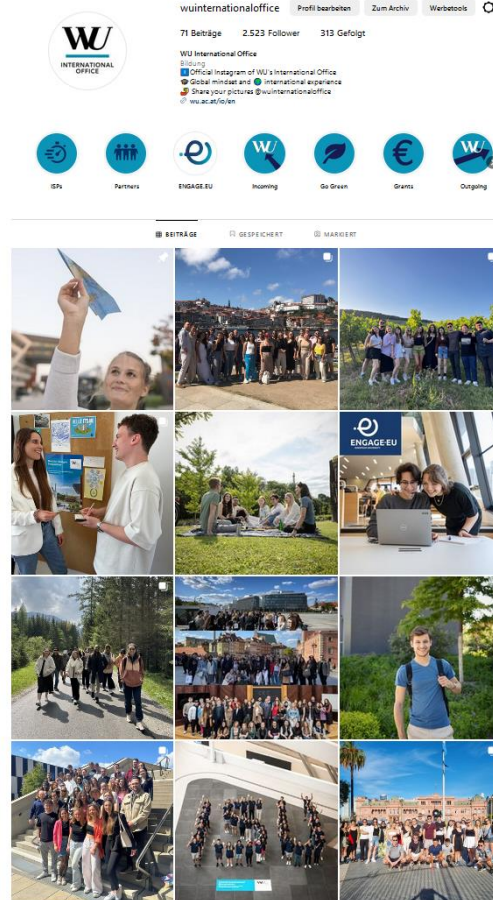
WU
INTERNATIONAL OFFICE

wuinternationaloffice
Profil bearbeiten
Zum Archiv
Werbetools

71 Beiträge
2.523 Follower
313 Gefolgt

WU International Office
Bildung
Official Instagram of WU's International Office
Global mindset and international experience
Share your pictures @wuinternationaloffice
wu.ac.at/io/en

ISPs
Partners
ENGAGE.EU
Incoming
Go Green
Grants
Outgoing

BEITRÄGE
GESPEICHERT
MARKIERT

ENGAGE·EU

WU